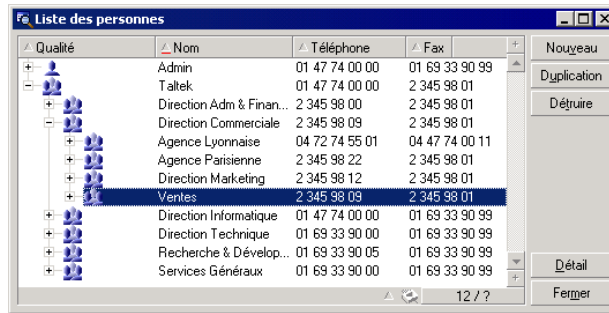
Liste des personnes

| Qualité | Nom | Téléphone | Fax |
|---|---|---|---|
| | Admin | 01 47 74 00 00 | 01 69 33 90 99 |
| | Taltek | 01 47 74 00 00 | 2 345 98 01 |
| | Direction Adm & Finan... | 2 345 98 00 | 2 345 98 01 |
| | Direction Commerciale | 2 345 98 09 | 2 345 98 01 |
| | Agence Lyonnaise | 04 72 74 55 01 | 04 47 74 00 11 |
| | Agence Parisienne | 2 345 98 22 | 2 345 98 01 |
| | Direction Marketing | 2 345 98 12 | 2 345 98 01 |
| | Ventes | 2 345 98 09 | 2 345 98 01 |
| | Direction Informatique | 01 47 74 00 00 | 01 69 33 90 99 |
| | Direction Technique | 01 69 33 90 00 | 01 69 33 90 99 |
| | Recherche & Dévelop... | 01 69 33 90 05 | 01 69 33 90 99 |
| | Services Généraux | 01 69 33 90 00 | 01 69 33 90 99 |

12 / ?

Nouveau
Duplication
Détruire
Détail
Fermer